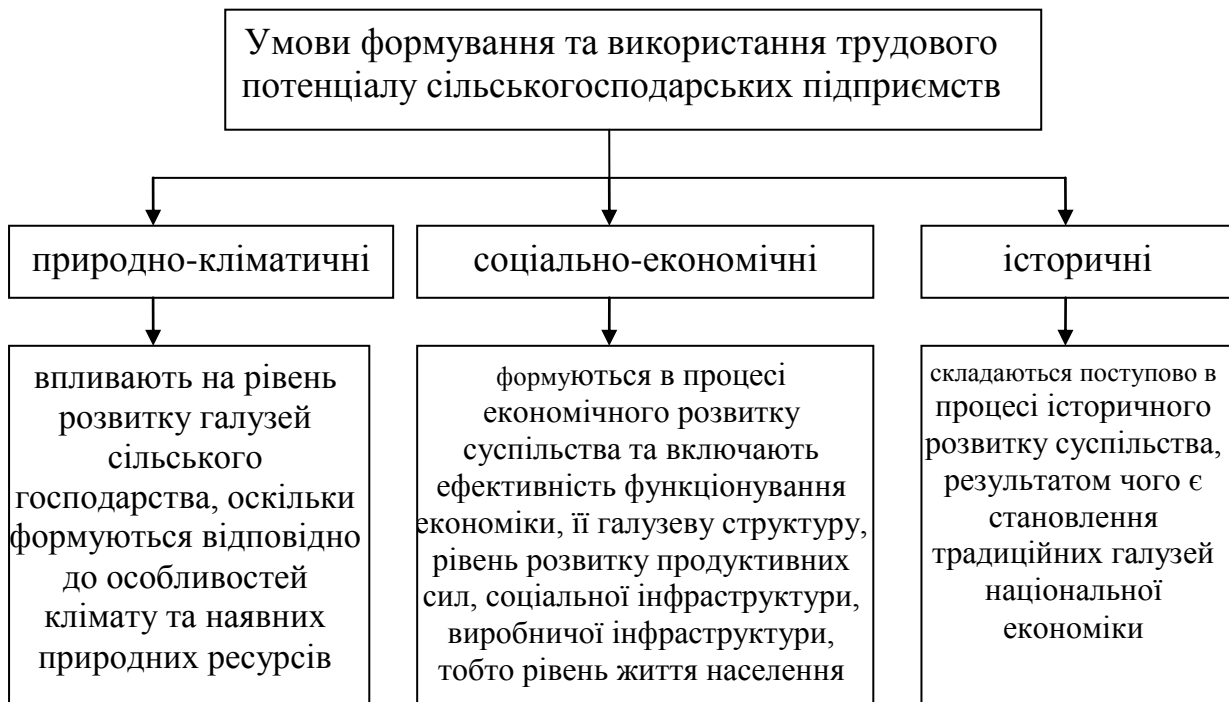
Умови формування та використання трудового потенціалу сільськогосподарських підприємств

природно-кліматичні

соціально-економічні

історичні

впливають на рівень розвитку галузей сільського господарства, оскільки формуються відповідно до особливостей клімату та наявних природних ресурсів

формуються в процесі економічного розвитку суспільства та включають ефективність функціонування економіки, її галузеву структуру, рівень розвитку продуктивних сил, соціальної інфраструктури, виробничої інфраструктури, тобто рівень життя населення

складаються поступово в процесі історичного розвитку суспільства, результатом чого є становлення традиційних галузей національної економіки